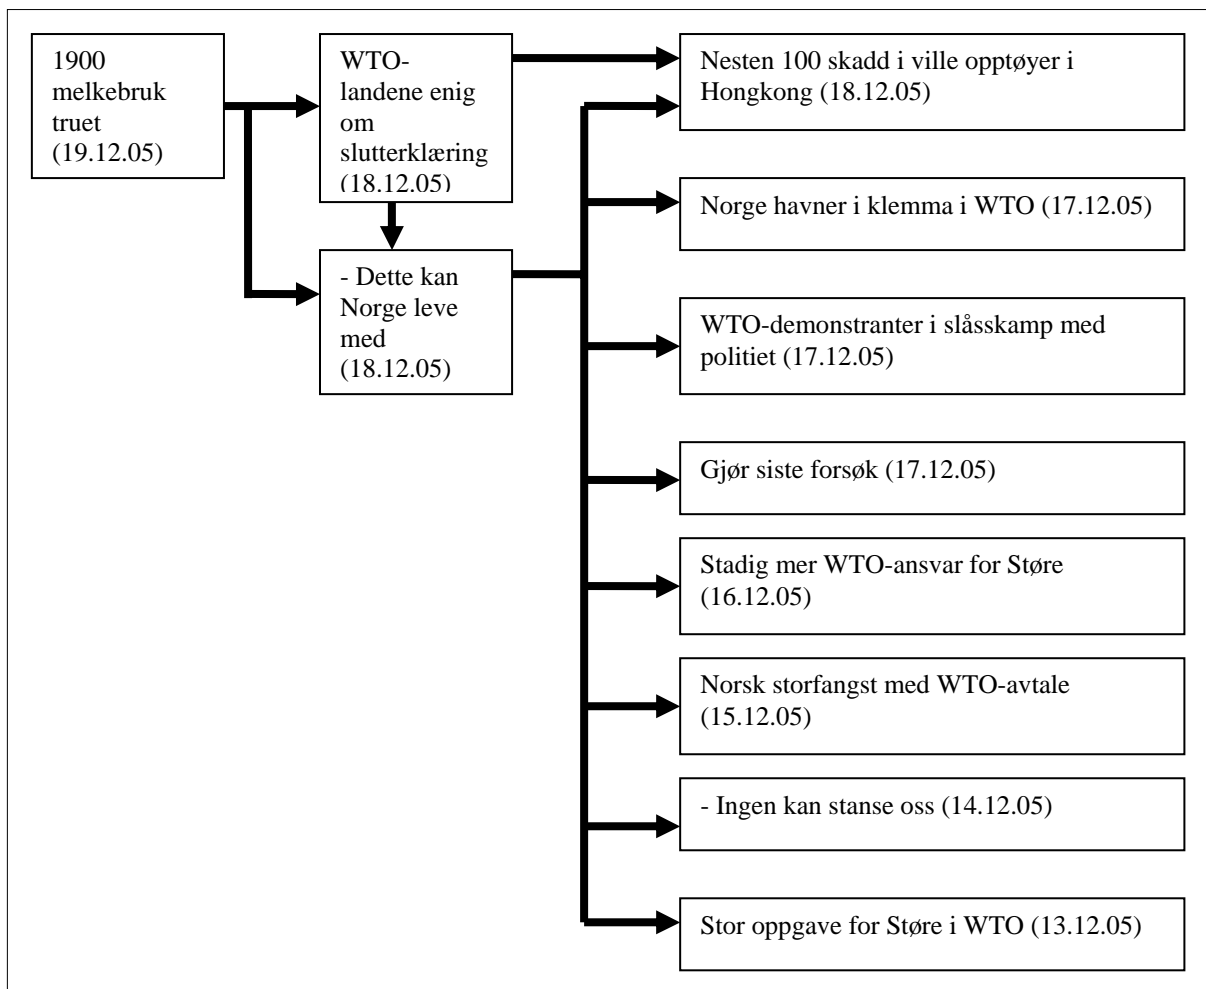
1900 melkebruk truet (19.12.05)

WTO-landene enig om slutterklæring (18.12.05)

- Dette kan Norge leve med (18.12.05)

Nesten 100 skadd i ville opptøyer i Hongkong (18.12.05)

Norge havner i klemma i WTO (17.12.05)

WTO-demonstranter i slåsskamp med politiet (17.12.05)

Gjør siste forsøk (17.12.05)

Stadig mer WTO-ansvar for Støre (16.12.05)

Norsk storfangst med WTO-avtale (15.12.05)

- Ingen kan stanse oss (14.12.05)

Stor oppgave for Støre i WTO (13.12.05)